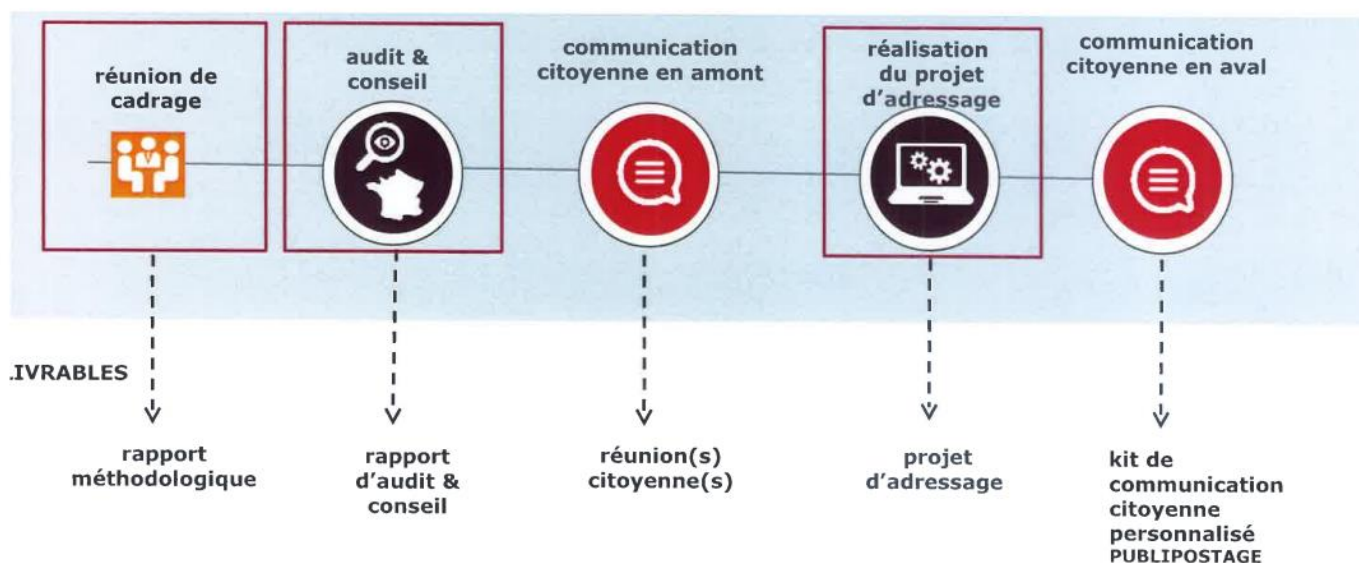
réunion de cadrage

audit & conseil

communication citoyenne en amont

réalisation du projet d'adressage

communication citoyenne en aval

.IVRABLES

rapport méthodologique

rapport d'audit & conseil

réunion(s) citoyenne(s)

projet d'adressage

kit de communication citoyenne personnalisé
PUBLIPOSTAGE